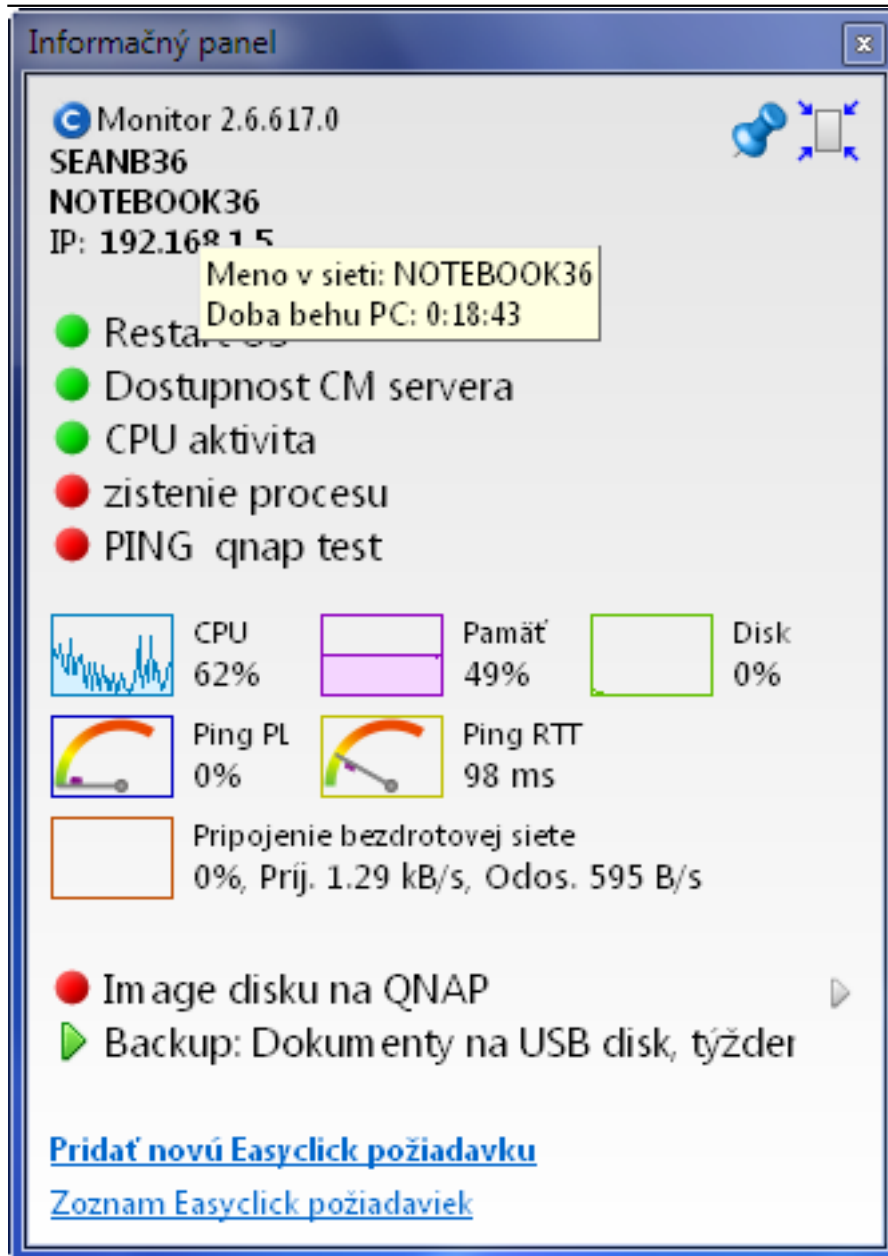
Informačný panel

Monitor 2.6.617.0
SEANB36
NOTEBOOK36
IP: 192.168.1.5

Meno v sieti: NOTEBOOK36
Doba behu PC: 0:18:43

Restart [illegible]
Dostupnost CM servera
CPU aktivita
zistenie procesu
PING qnap test

CPU 62%
Pamäť 49%
Disk 0%
Ping PL 0%
Ping RTT 98 ms
Pripojenie bezdrotovej siete
0%, Príj. 1.29 kB/s, Odos. 595 B/s

Image disku na QNAP
Backup: Dokumenty na USB disk, týžden

Pridať novú Easyclick požiadavku
Zoznam Easyclick požiadaviek